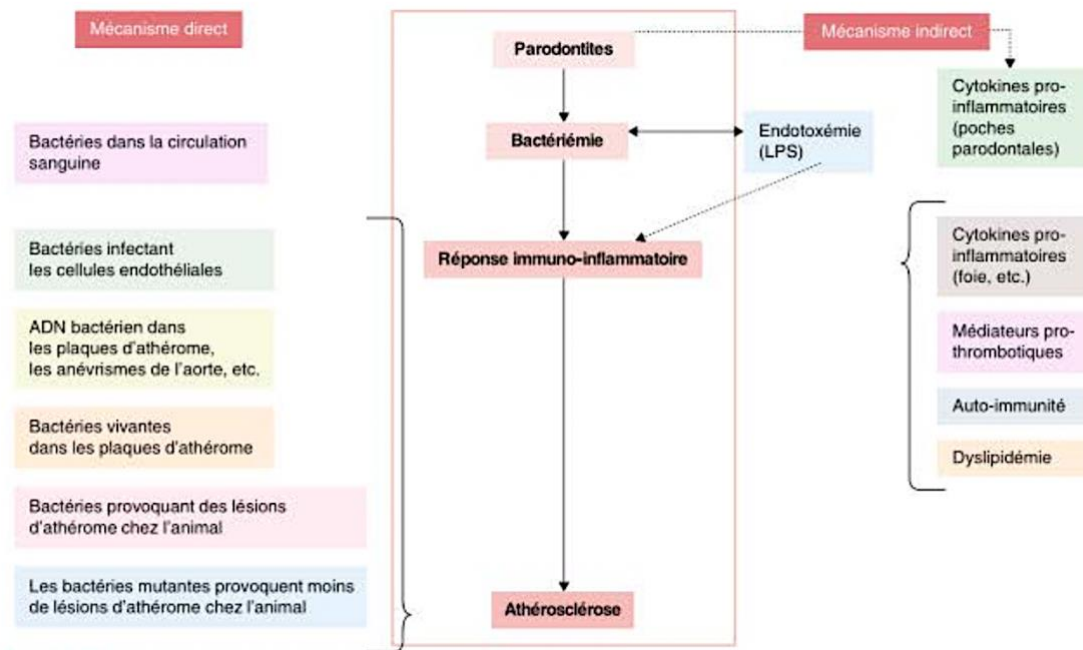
Mécanisme direct

Parodontites

Mécanisme indirect

Cytokines pro-inflammatoires (poches parodontales)

Bactéries dans la circulation sanguine

Bactériémie

Endotoxémie (LPS)

Bactéries infectant les cellules endothéliales

Réponse immuno-inflammatoire

Cytokines pro-inflammatoires (foie, etc.)

ADN bactérien dans les plaques d'athérome, les anévrismes de l'aorte, etc.

Médiateurs pro-thrombotiques

Auto-immunité

Bactéries vivantes dans les plaques d'athérome

Dyslipidémie

Bactéries provoquant des lésions d'athérome chez l'animal

Les bactéries mutantes provoquent moins de lésions d'athérome chez l'animal

Athérosclérose